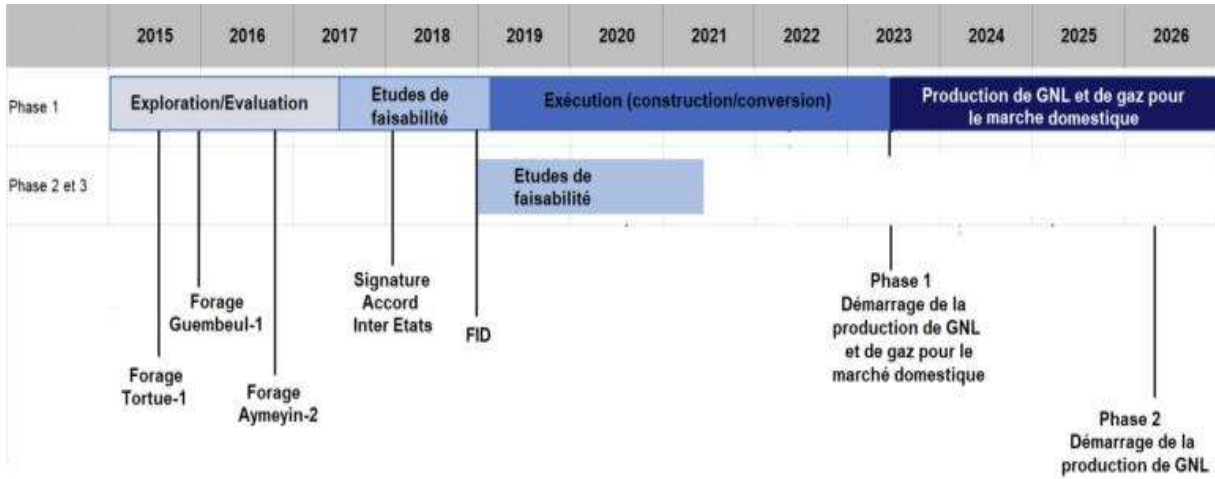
| | 2015 | 2016 | 2017 | 2018 | 2019 | 2020 | 2021 | 2022 | 2023 | 2024 | 2025 | 2026 |
|---|---|---|---|---|---|---|---|---|---|---|---|---|
| Phase 1 | Exploration/Evaluation | | | Etudes de faisabilité | Exécution (construction/conversion) | | | | Production de GNL et de gaz pour le marche domestique | | | |
| Phase 2 et 3 | | | | | Etudes de faisabilité | | | | | | | |

Forage Tortue-1

Forage Guembeul-1

Forage Aymeyin-2

Signature Accord Inter Etats

FID

Phase 1 Démarrage de la production de GNL et de gaz pour le marché domestique

Phase 2 Démarrage de la production de GNL